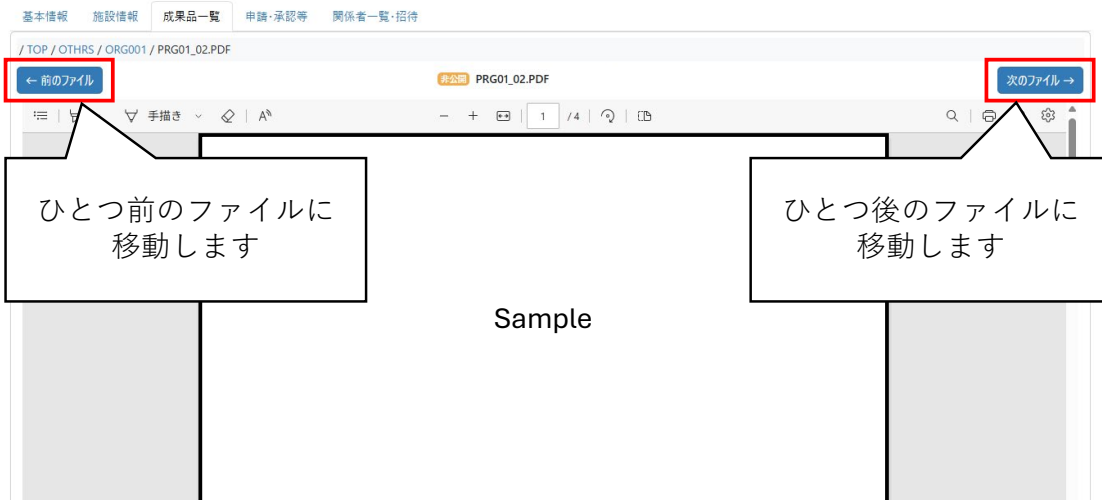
基本情報　施設情報　成果品一覧　申請·承認等　関係者一覧·招待

/ TOP / OTHRS / ORG001 / PRG01_02.PDF

← 前のファイル

非公開 PRG01_02.PDF

次のファイル →

手描き

1 / 4

ひとつ前のファイルに移動します

ひとつ後のファイルに移動します

Sample